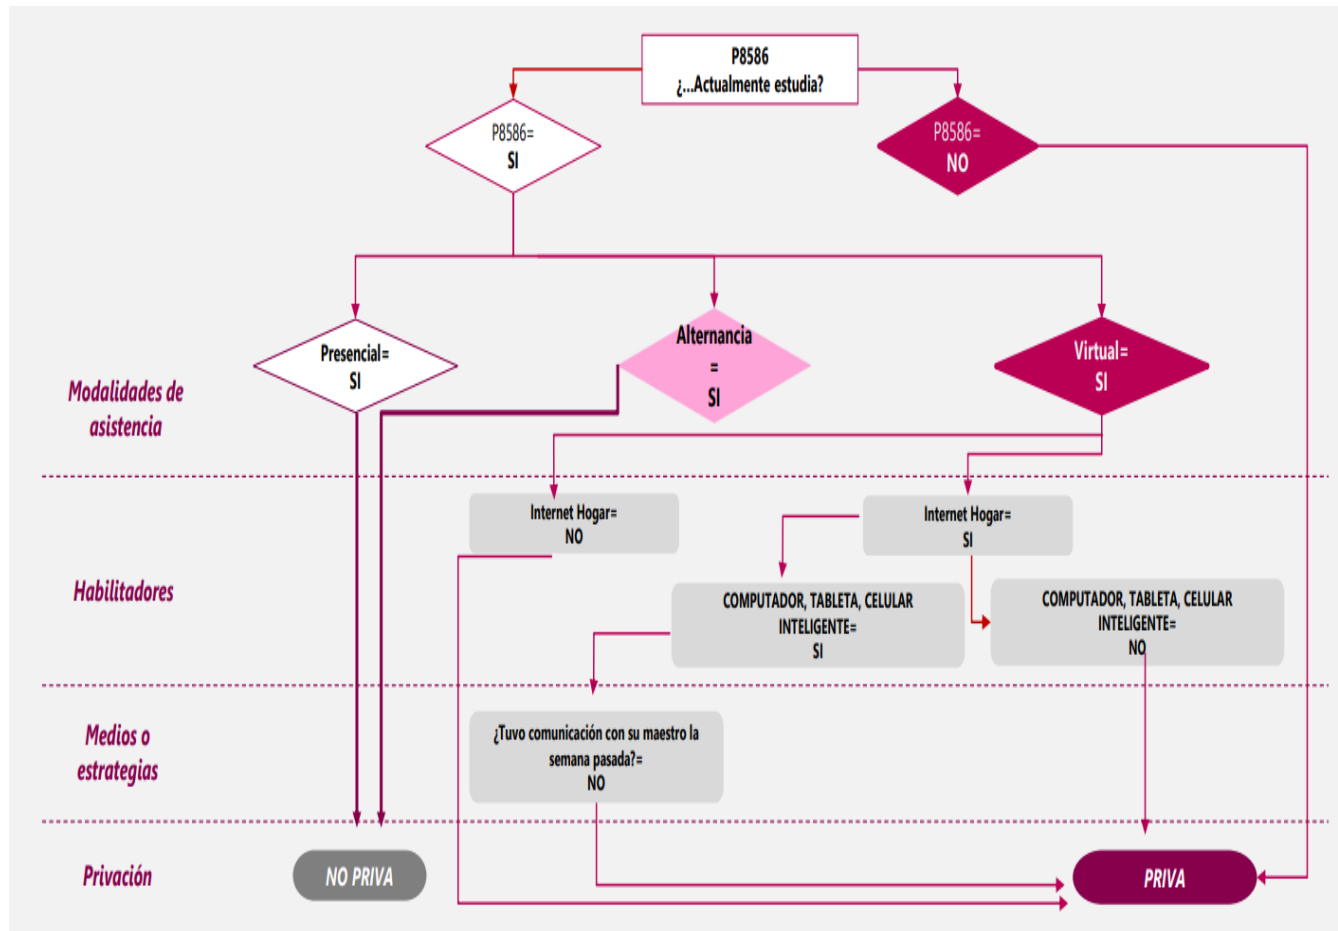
P8586
¿...Actualmente estudia?

P8586=
SI

P8586=
NO

Modalidades de asistencia

Presencial=
SI

Alternancia
=
SI

Virtual=
SI

Habilitadores

Internet Hogar=
NO

Internet Hogar=
SI

COMPUTADOR, TABLETA, CELULAR INTELIGENTE=
SI

COMPUTADOR, TABLETA, CELULAR INTELIGENTE=
NO

Medios o estrategias

¿Tuvo comunicación con su maestro la semana pasada?=
NO

Privación

NO PRIVA

PRIVA